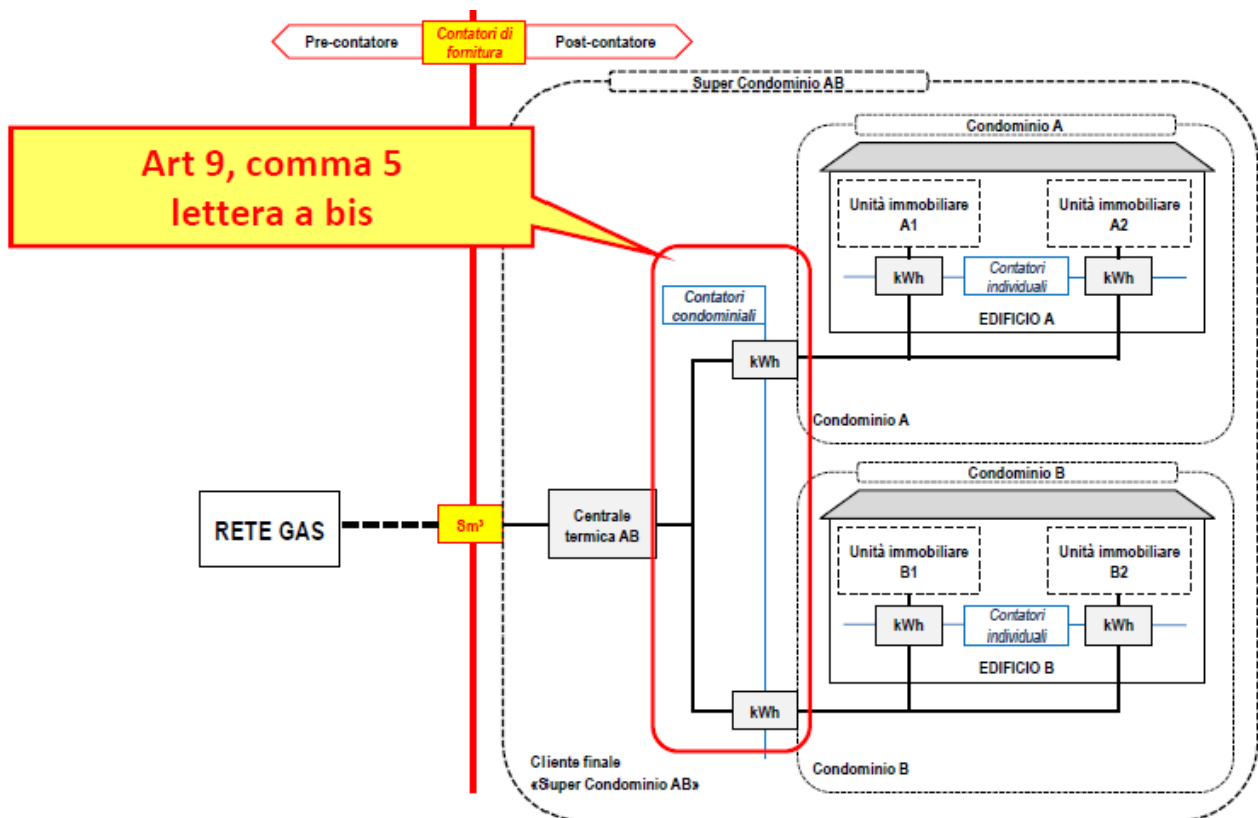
Pre-contatore

Contatori di fornitura

Post-contatore

Super Condominio AB

Art 9, comma 5 lettera a bis

Condominio A

Unità immobiliare A1

Unità immobiliare A2

kWh

Contatori individuali

kWh

EDIFICIO A

Contatori condominiali

kWh

Condominio A

Condominio B

RETE GAS

Sm³

Centrale termica AB

Unità immobiliare B1

Unità immobiliare B2

kWh

Contatori individuali

kWh

EDIFICIO B

kWh

Cliente finale «Super Condominio AB»

Condominio B